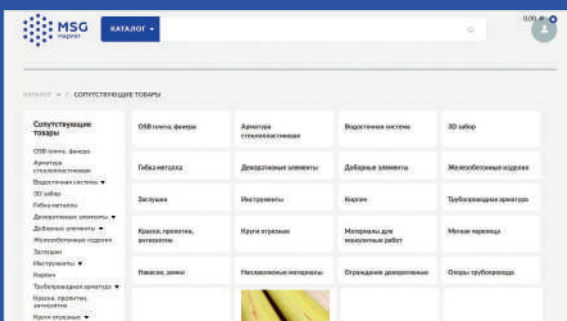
MSG маркет

КАТАЛОГ ▾

0,00 ₽

КАТАЛОГ / СОПУТСТВУЮЩИЕ ТОВАРЫ

Сопутствующие товары

OSB плита, фанера
Арматура стеклопластиковая
Водосточная система ▾
3D забор
Гибка металла
Декоративные элементы ▾
Доборные элементы ▾
Железобетонные изделия
Заглушки
Инструменты ▾
Кирпич
Трубопроводная арматура ▾
Краски, пропитки, антисептик
Круги отрезные ▾

| OSB плита, фанера | Арматура стеклопластиковая | Водосточная система | 3D забор |
|---|---|---|---|
| Гибка металла | Декоративные элементы | Доборные элементы | Железобетонные изделия |
| Заглушки | Инструменты | Кирпич | Трубопроводная арматура |
| Краски, пропитки, антисептик | Круги отрезные | Материалы для монолитных работ | Мягкая черепица |
| Навесы, замки | Нахлесточные материалы | Ограждение декоративное | Опоры трубопровода |